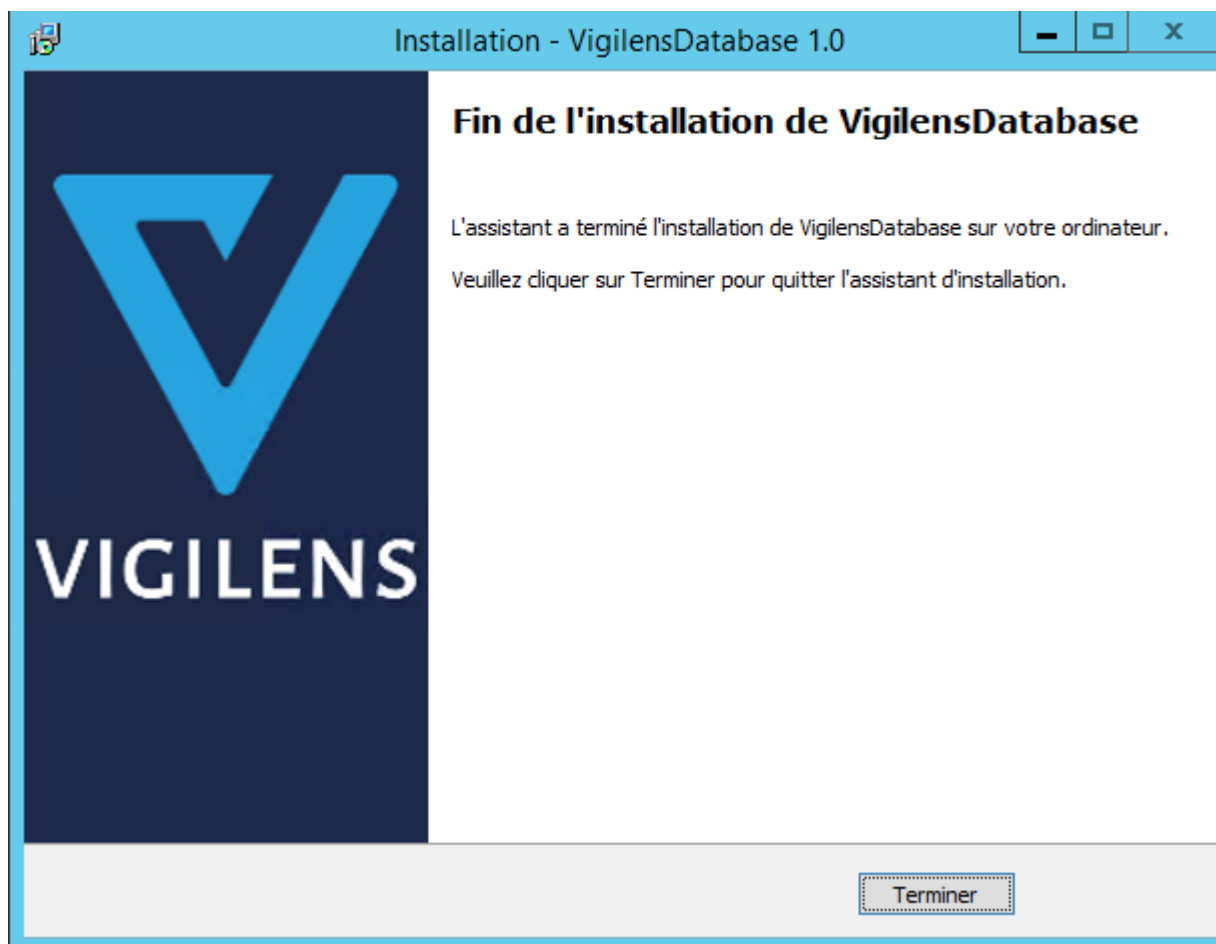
Installation - VigilensDatabase 1.0

VIGILENS

Fin de l'installation de VigilensDatabase

L'assistant a terminé l'installation de VigilensDatabase sur votre ordinateur.

Veuillez cliquer sur Terminer pour quitter l'assistant d'installation.

Terminer